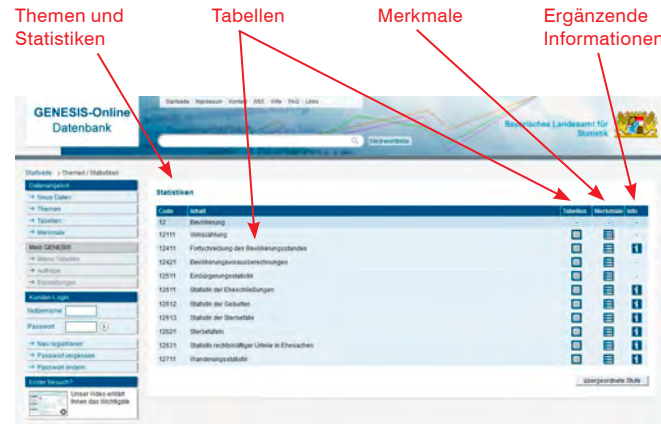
Themen und Statistiken

Tabellen

Merkmale

Ergänzende Informationen

GENESIS-Online Datenbank

Startseite | Impressum | Kontakt | RSS | Hilfe | FAQ | Links

Stichwortliste

Bayerisches Landesamt für Statistik

Startseite > Themen / Statistiken

Datenangebot
→ Neue Daten
→ Themen
→ Tabellen
→ Merkmale

Mein GENESIS
→ Meine Tabellen
→ Aufträge
→ Einstellungen

Kunden-Login
Nutzername
Passwort
→ Neu registrieren
→ Passwort vergessen
→ Passwort ändern

Erster Besuch?
Unser Video erklärt Ihnen das Wichtigste

Statistiken

| Code | Inhalt | Tabellen | Merkmale | Info |
|---|---|---|---|---|
| 12 | Bevölkerung | - | - | - |
| 12111 | Volkszählung | | | - |
| 12411 | Fortschreibung des Bevölkerungsstandes | | | |
| 12421 | Bevölkerungsvorausberechnungen | | | - |
| 12511 | Einbürgerungsstatistik | | | - |
| 12611 | Statistik der Eheschließungen | | | |
| 12612 | Statistik der Geburten | | | |
| 12613 | Statistik der Sterbefälle | | | |
| 12621 | Sterbetafeln | | | |
| 12631 | Statistik rechtskräftiger Urteile in Ehesachen | | | |
| 12711 | Wanderungsstatistik | | | |

übergeordnete Stufe